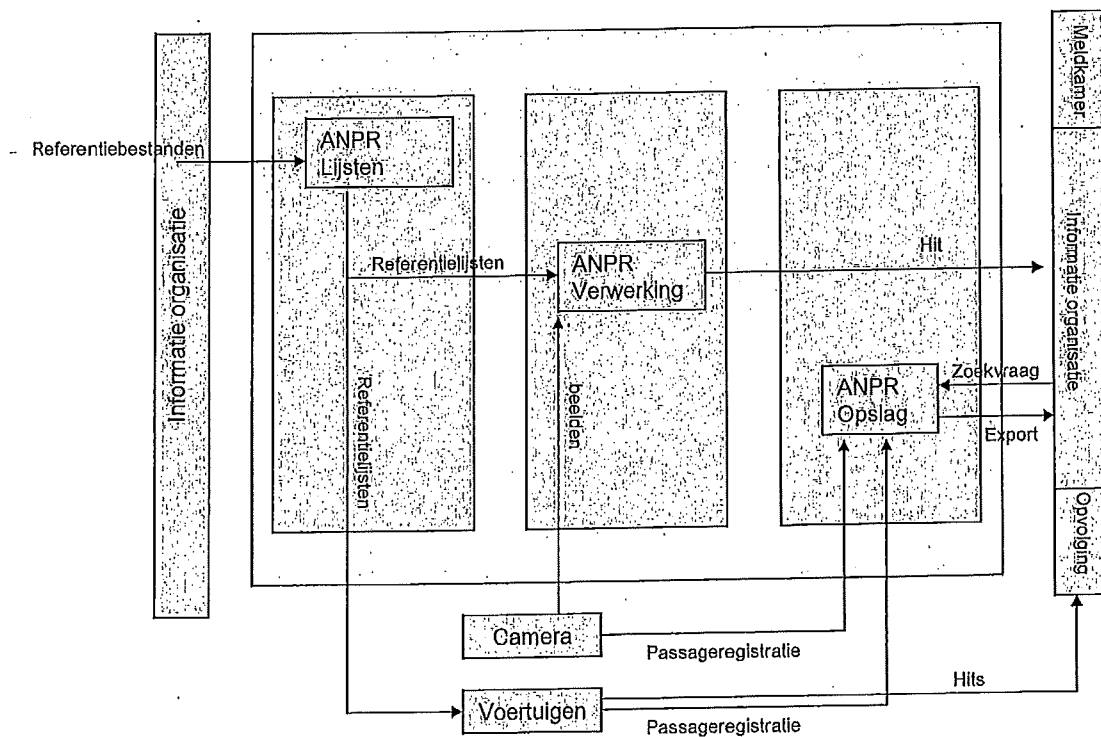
Informatie organisatie

Referentiebestanden

ANPR Lijsten

Referentielijsten

Referentielijsten

ANPR Verwerking

beelden

Hit

ANPR Opslag

Zoekvraag

Export

Meldkamer

Informatie organisatie

Opvolging

Camera

Passageregistratie

Voertuigen

Passageregistratie

Hits